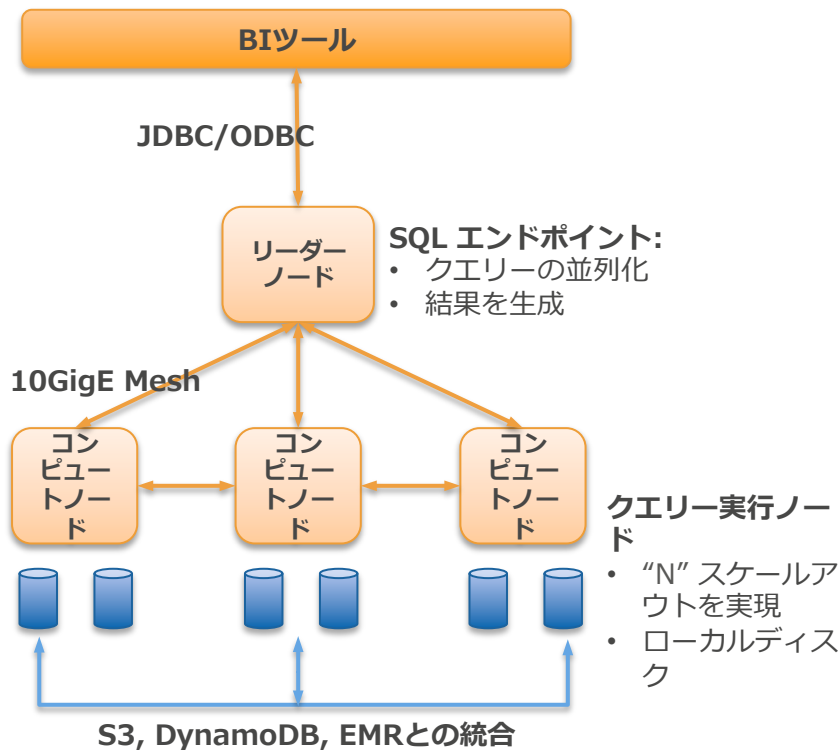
BIツール

JDBC/ODBC

リーダーノード

SQL エンドポイント:
• クエリーの並列化
• 結果を生成

10GigE Mesh

コンピュートノード

コンピュートノード

コンピュートノード

クエリー実行ノード
• "N" スケールアウトを実現
• ローカルディスク

S3, DynamoDB, EMRとの統合